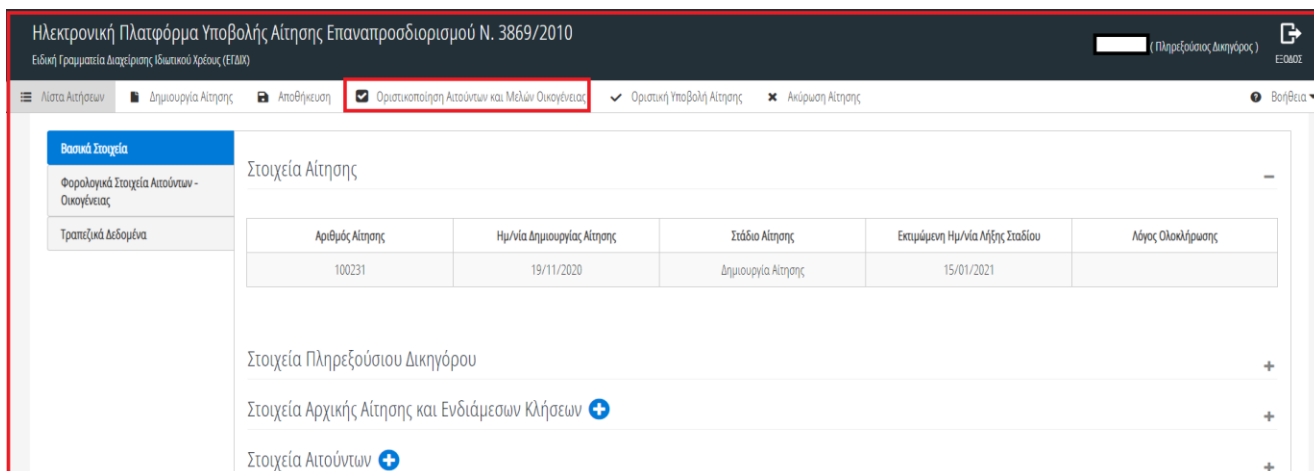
Ηλεκτρονική Πλατφόρμα Υποβολής Αίτησης Επαναπροσδιορισμού Ν. 3869/2010
Ειδική Γραμματεία Διαχείρισης Ιδιωτικού Χρέους (ΕΓΔΙΧ)

( Πληρεξούσιος Δικηγόρος )
ΕΞΟΔΟΣ

Λίστα Αιτήσεων | Δημιουργία Αίτησης | Αποθήκευση | Οριστικοποίηση Αιτούντων και Μελών Οικογένειας | Οριστική Υποβολή Αίτησης | Ακύρωση Αίτησης | Βοήθεια

Βασικά Στοιχεία
Φορολογικά Στοιχεία Αιτούντων - Οικογένειας
Τραπεζικά Δεδομένα

Στοιχεία Αίτησης

| Αριθμός Αίτησης | Ημ/νία Δημιουργίας Αίτησης | Στάδιο Αίτησης | Εκτιμώμενη Ημ/νία Λήξης Σταδίου | Λόγος Ολοκλήρωσης |
|---|---|---|---|---|
| 100231 | 19/11/2020 | Δημιουργία Αίτησης | 15/01/2021 | |

Στοιχεία Πληρεξούσιου Δικηγόρου

Στοιχεία Αρχικής Αίτησης και Ενδιάμεσων Κλήσεων

Στοιχεία Αιτούντων